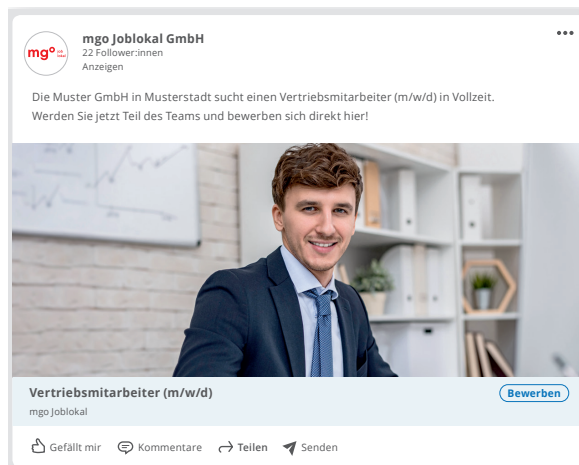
mgo job lokal

mgo Joblokal GmbH
22 Follower:innen
Anzeigen

•••

Die Muster GmbH in Musterstadt sucht einen Vertriebsmitarbeiter (m/w/d) in Vollzeit. Werden Sie jetzt Teil des Teams und bewerben sich direkt hier!

Vertriebsmitarbeiter (m/w/d)
mgo Joblokal

Bewerben

Gefällt mir Kommentare Teilen Senden